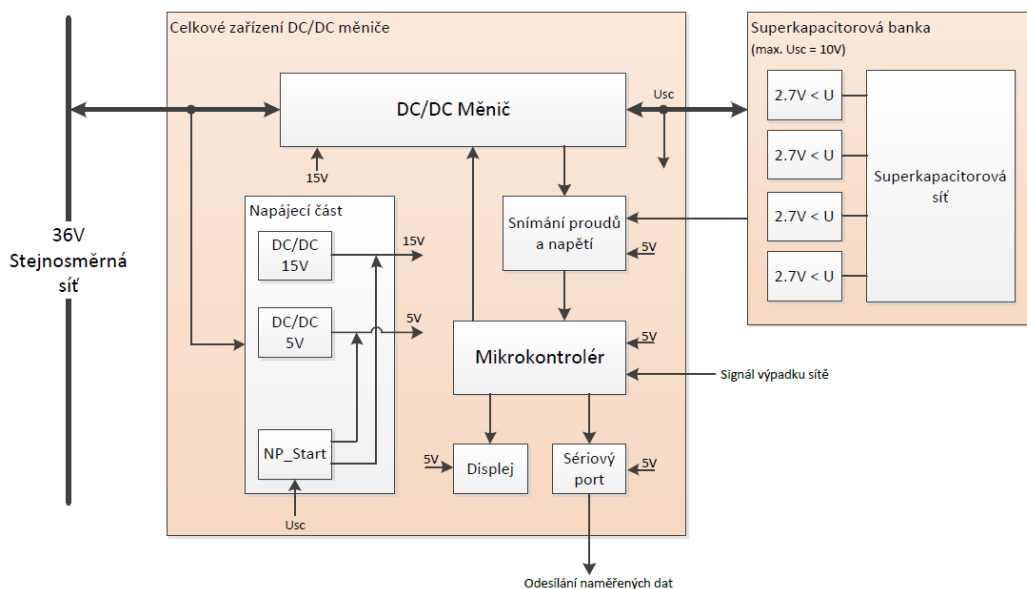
36V
Stejnosměrná
síť

Celkové zařízení DC/DC měniče

DC/DC Měnič

15V

Napájecí část

DC/DC
15V

15V

DC/DC
5V

5V

NP_Start

Usc

Usc

Snímání proudů
a napětí

5V

Mikrokontrolér

5V

Signál výpadku sítě

5V

Displej

Sériový
port

5V

Odesílání naměřených dat

Superkapacitorová banka
(max. Usc = 10V)

2.7V < U

2.7V < U

2.7V < U

2.7V < U

Superkapacitorová
síť